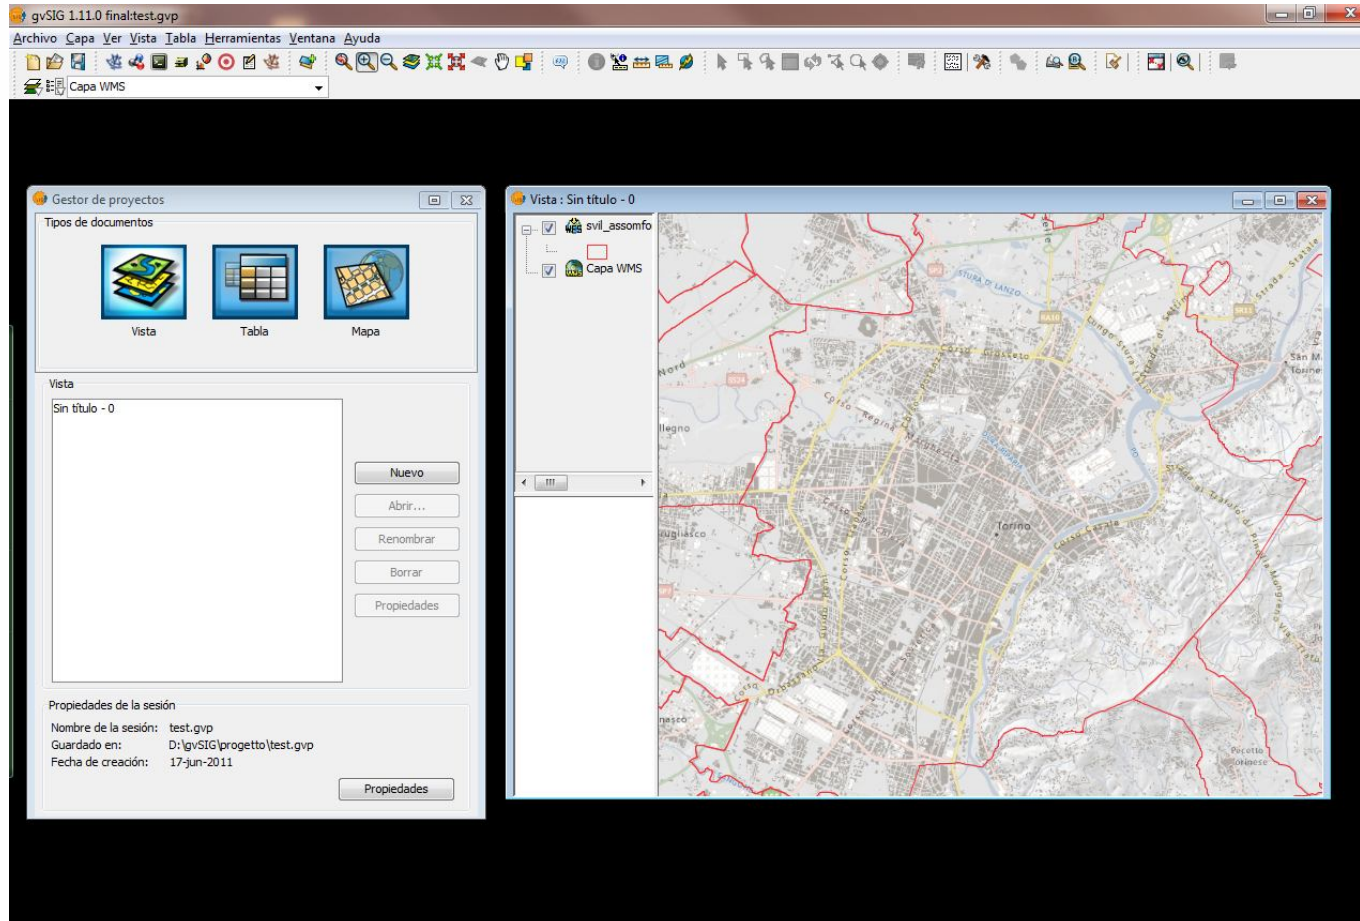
gvSIG 1.11.0 final:test.gvp

Archivo Capa Ver Vista Tabla Herramientas Ventana Ayuda

Capa WMS

Gestor de proyectos

Tipos de documentos

Vista Tabla Mapa

Vista

Sin título - 0

Nuevo
Abrir...
Renombrar
Borrar
Propiedades

Propiedades de la sesión

Nombre de la sesión: test.gvp
Guardado en: D:\gvSIG\progetto\test.gvp
Fecha de creación: 17-jun-2011

Propiedades

Vista : Sin título - 0

svil_assomfo
Capa WMS

Stura di Lanzo
Corso Grosseto
Nord
Corso Regina Margherita
Collegno
Grugliasco
Torino
Corso Casale
Strada Statale
San M
Torinese
Pecetto
Torinese
nasco